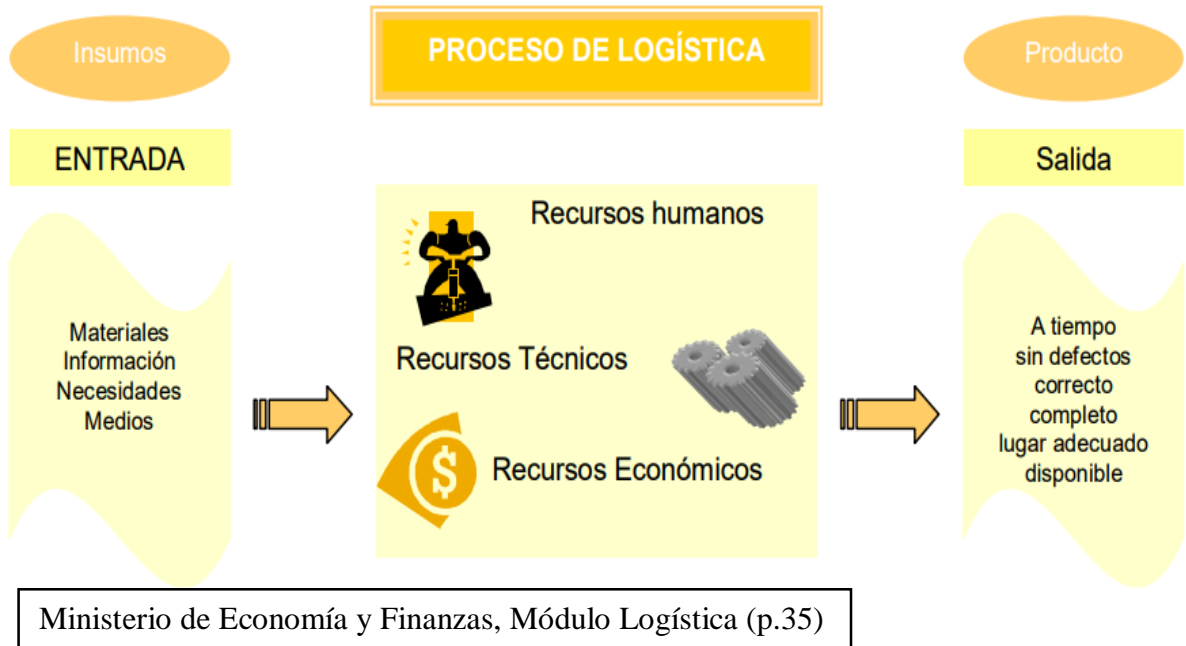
Insumos

PROCESO DE LOGÍSTICA

Producto

ENTRADA

Salida

Materiales
Información
Necesidades
Medios

Recursos humanos

Recursos Técnicos

$

Recursos Económicos

A tiempo
sin defectos
correcto
completo
lugar adecuado
disponible

Ministerio de Economía y Finanzas, Módulo Logística (p.35)